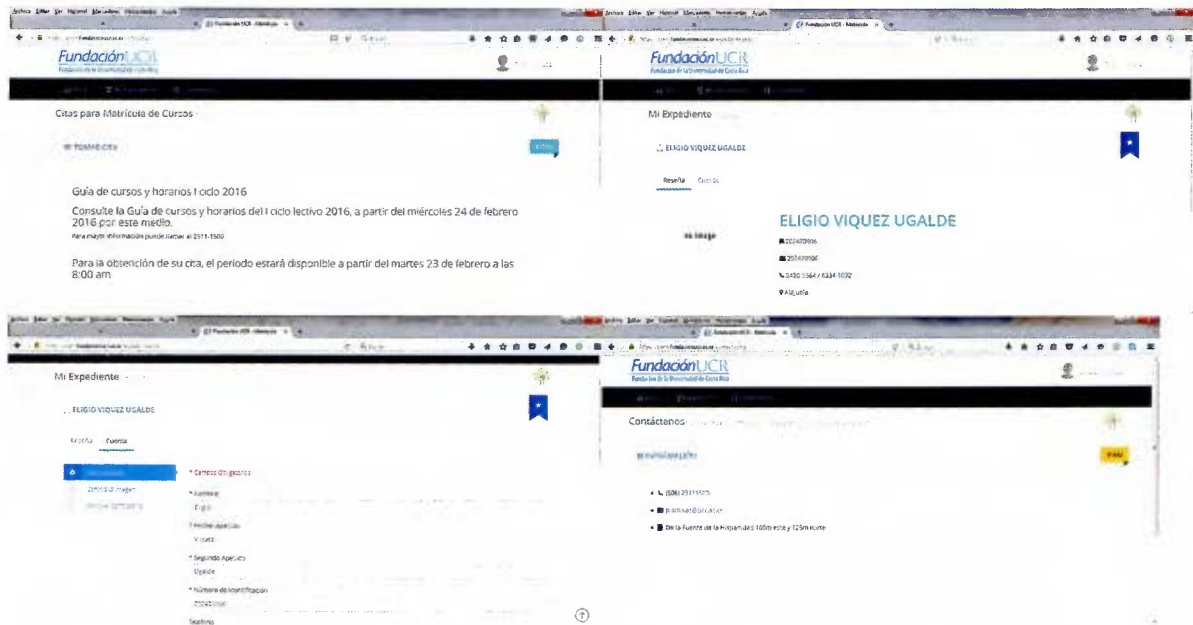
Archivo Editar Ver Historial Marcadores Herramientas Ayuda

FundaciónUCR
Fundación de la Universidad de Costa Rica

Citas para Matrícula de Cursos

Guía de cursos y horarios I ciclo 2016

Consulte la Guía de cursos y horarios del I ciclo lectivo 2016, a partir del miércoles 24 de febrero 2016 por este medio.

Para mayor información puede llamar al 2511-1500

Para la obtención de su cita, el periodo estará disponible a partir del martes 23 de febrero a las 8:00 am.

Archivo Editar Ver Historial Marcadores Herramientas Ayuda

FundaciónUCR
Fundación de la Universidad de Costa Rica

Mi Expediente

ELIGIO VIQUEZ UGALDE

Reseña Cuenta

no image

ELIGIO VIQUEZ UGALDE

202470986

202470986

2430-1564 / 8334-1032

Alajuela

Archivo Editar Ver Historial Marcadores Herramientas Ayuda

Mi Expediente

ELIGIO VIQUEZ UGALDE

Reseña Cuenta

* Campos Obligatorios

* Nombre
Eligio

* Primer Apellido
Viquez

* Segundo Apellido
Ugalde

* Número de Identificación
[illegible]

Teléfono

Archivo Editar Ver Historial Marcadores Herramientas Ayuda

FundaciónUCR
Fundación de la Universidad de Costa Rica

Contáctenos

(506) 2511-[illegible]

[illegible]@ucr.ac.cr

De la Fuente de la Hispanidad 100m este y 125m norte